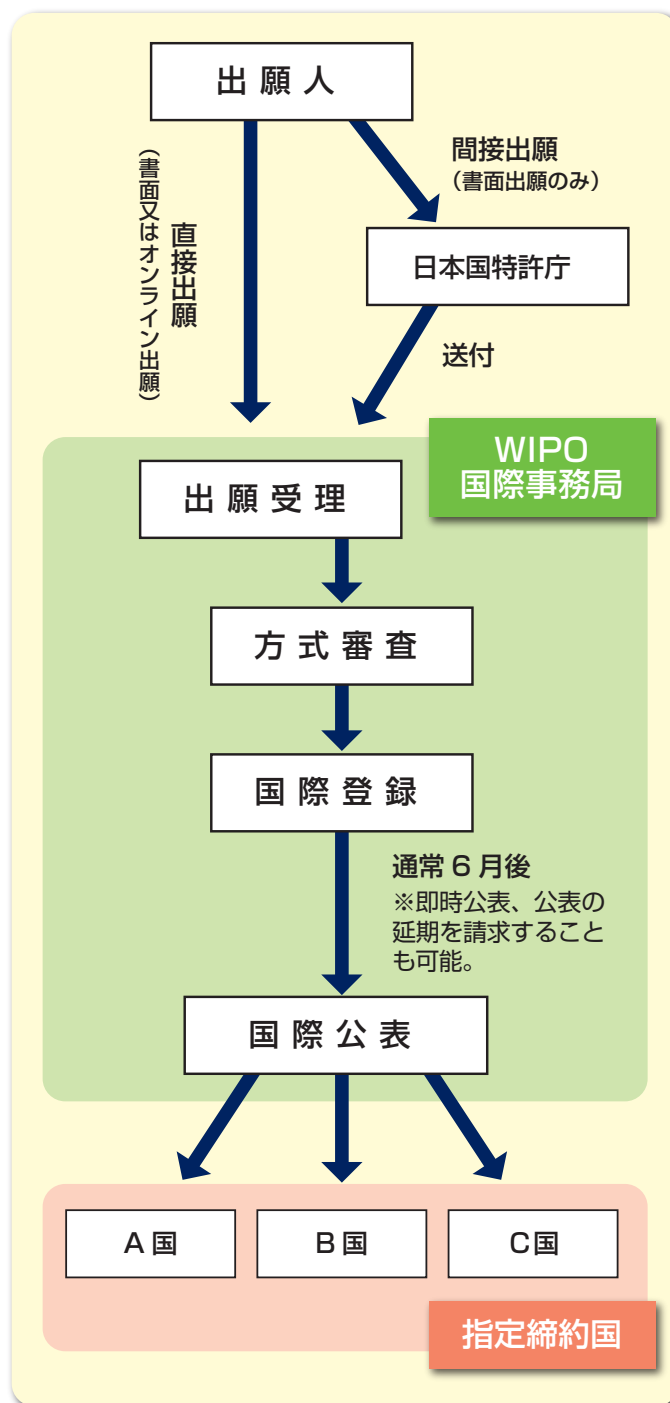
出願人

直接出願
（書面又はオンライン出願）

間接出願
（書面出願のみ）

日本国特許庁

送付

WIPO
国際事務局

出願受理

方式審査

国際登録

通常６月後
※即時公表、公表の延期を請求することも可能。

国際公表

A国

B国

C国

指定締約国